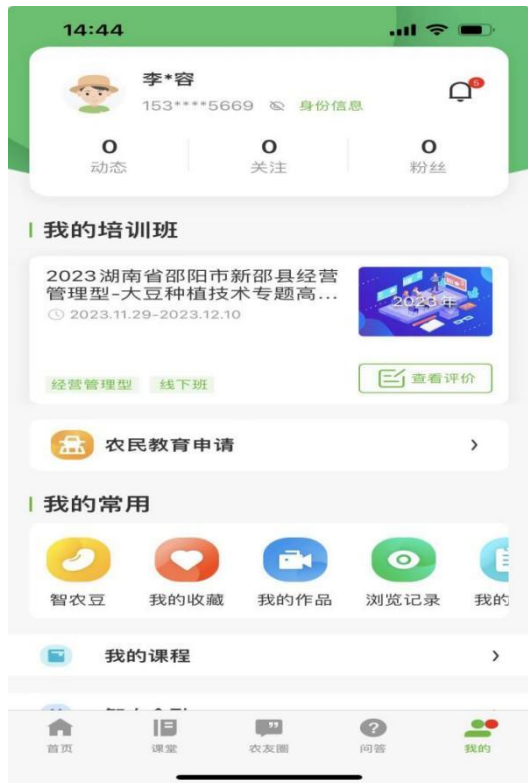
14:44

李*容
153****5669 身份信息

6

| 0 | 0 | 0 |
|---|---|---|
| 动态 | 关注 | 粉丝 |

我的培训班

2023湖南省邵阳市新邵县经营管理型-大豆种植技术专题高...
2023.11.29-2023.12.10

2023年

经营管理型 线下班

查看评价

农民教育申请 >

我的常用

智农豆 我的收藏 我的作品 浏览记录 我的

我的课程 >

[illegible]

首页 课堂 农友圈 问答 我的